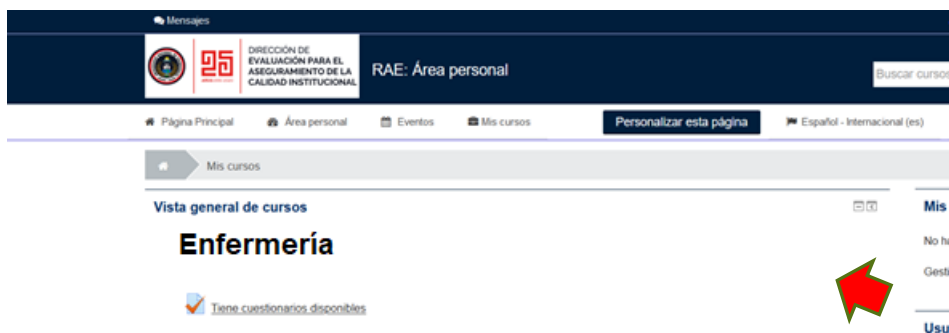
Mensajes

25

DIRECCIÓN DE EVALUACIÓN PARA EL ASEGURAMIENTO DE LA CALIDAD INSTITUCIONAL

RAE: Área personal

Buscar curso

Página Principal  Área personal  Eventos  Mis cursos  Personalizar esta página  Español - Internacional (es)

Mis cursos

Vista general de cursos

Enfermería

Tiene cuestionarios disponibles

Mis

No ha

Gest

Usu